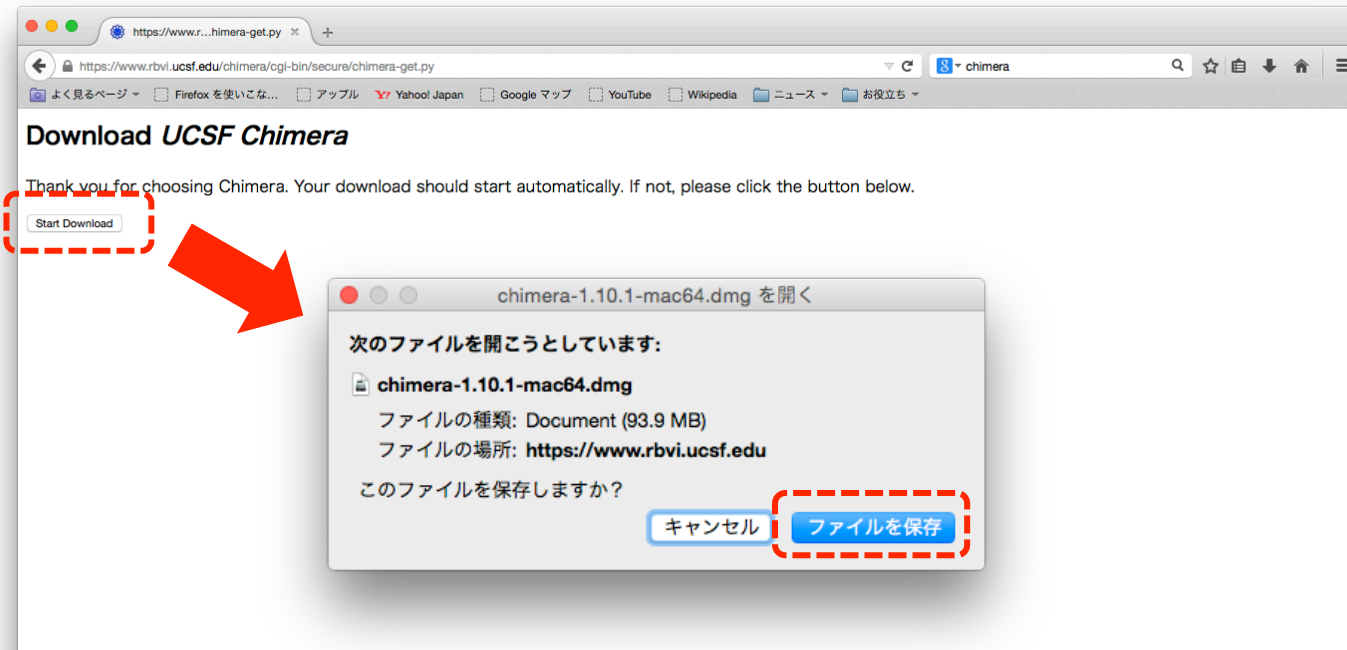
https://www.r...himera-get.py ×

https://www.rbvi.ucsf.edu/chimera/cgi-bin/secure/chimera-get.py

chimera

よく見るページ　Firefox を使いこな...　アップル　Yahoo! Japan　Google マップ　YouTube　Wikipedia　ニュース　お役立ち

Download *UCSF Chimera*

Thank you for choosing Chimera. Your download should start automatically. If not, please click the button below.

Start Download

chimera-1.10.1-mac64.dmg を開く

次のファイルを開こうとしています:

chimera-1.10.1-mac64.dmg

ファイルの種類: Document (93.9 MB)

ファイルの場所: https://www.rbvi.ucsf.edu

このファイルを保存しますか?

キャンセル　ファイルを保存